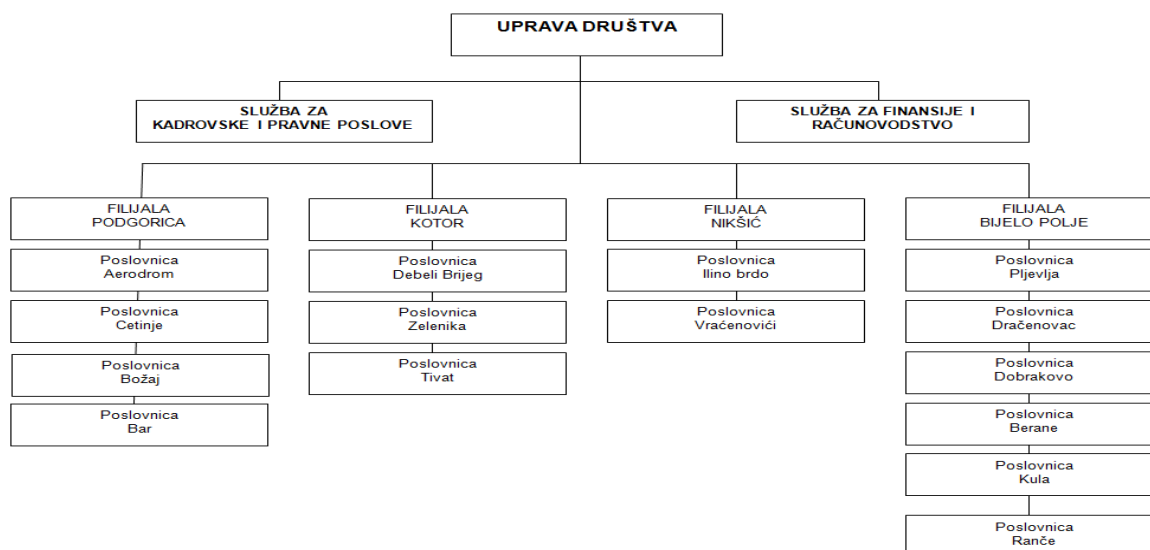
UPRAVA DRUŠTVA

SLUŽBA ZA KADROVSKE I PRAVNE POSLOVE

SLUŽBA ZA FINANSIJE I RAČUNOVODSTVO

FILIJALA PODGORICA

Poslovnica Aerodrom

Poslovnica Cetinje

Poslovnica Božaj

Poslovnica Bar

FILIJALA KOTOR

Poslovnica Debeli Brijeg

Poslovnica Zelenika

Poslovnica Tivat

FILIJALA NIKŠIĆ

Poslovnica Ilino brdo

Poslovnica Vraćenovići

FILIJALA BIJELO POLJE

Poslovnica Pljevlja

Poslovnica Dračenovac

Poslovnica Dobrakovo

Poslovnica Berane

Poslovnica Kula

Poslovnica Ranče